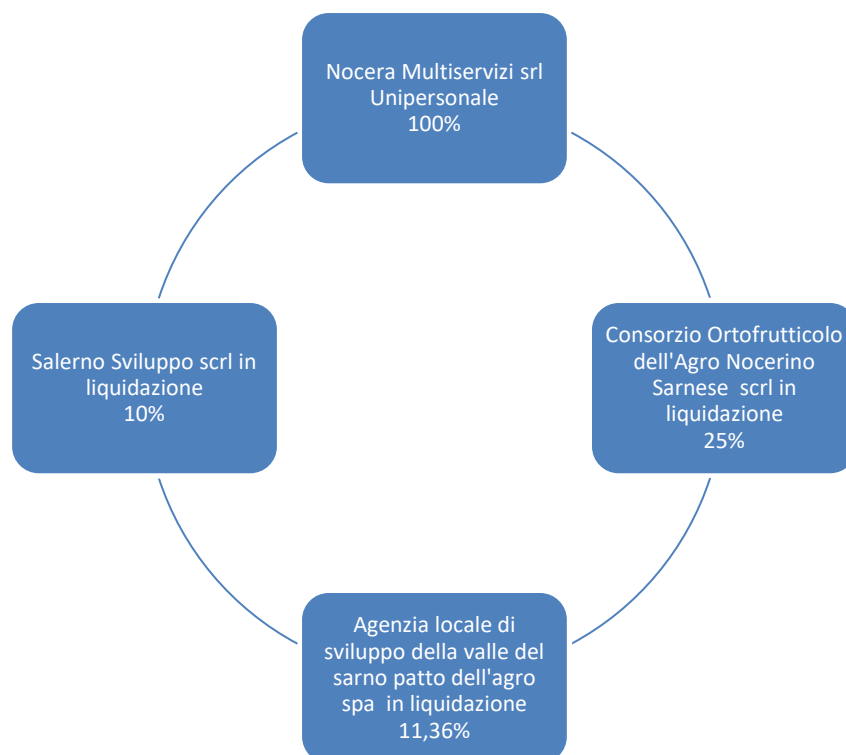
Nocera Multiservizi srl Unipersonale
100%

Consorzio Ortofrutticolo dell'Agro Nocerino Sarnese scrl in liquidazione
25%

Agenzia locale di sviluppo della valle del sarno patto dell'agro spa in liquidazione
11,36%

Salerno Sviluppo scrl in liquidazione
10%